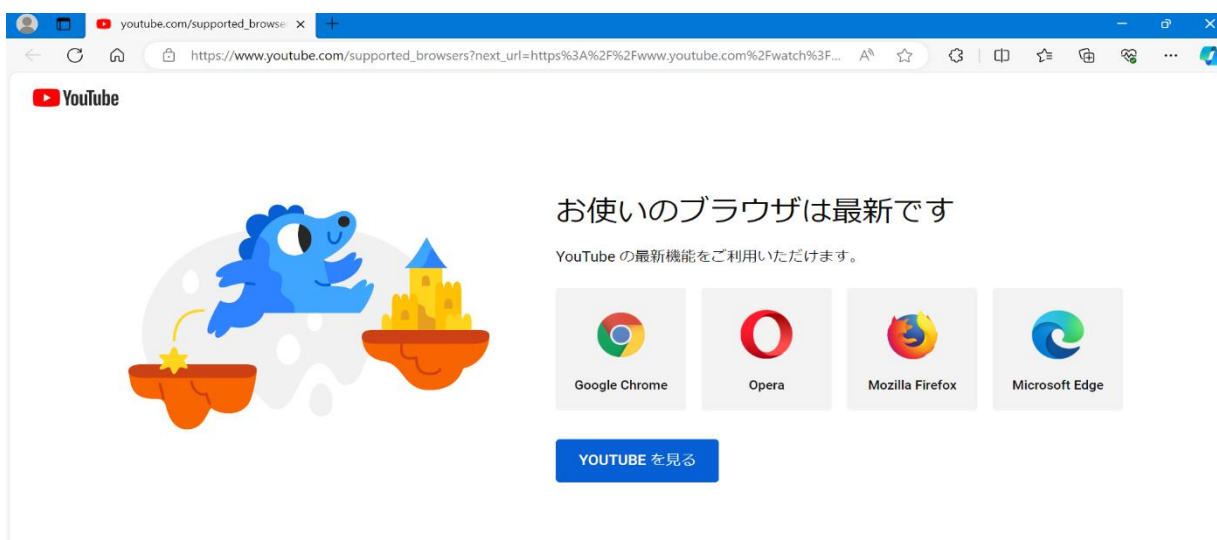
youtube.com/supported_browse ×

https://www.youtube.com/supported_browsers?next_url=https%3A%2F%2Fwww.youtube.com%2Fwatch%3F...

YouTube

お使いのブラウザは最新です

YouTube の最新機能をご利用いただけます。

Google Chrome

Opera

Mozilla Firefox

Microsoft Edge

YOUTUBE を見る